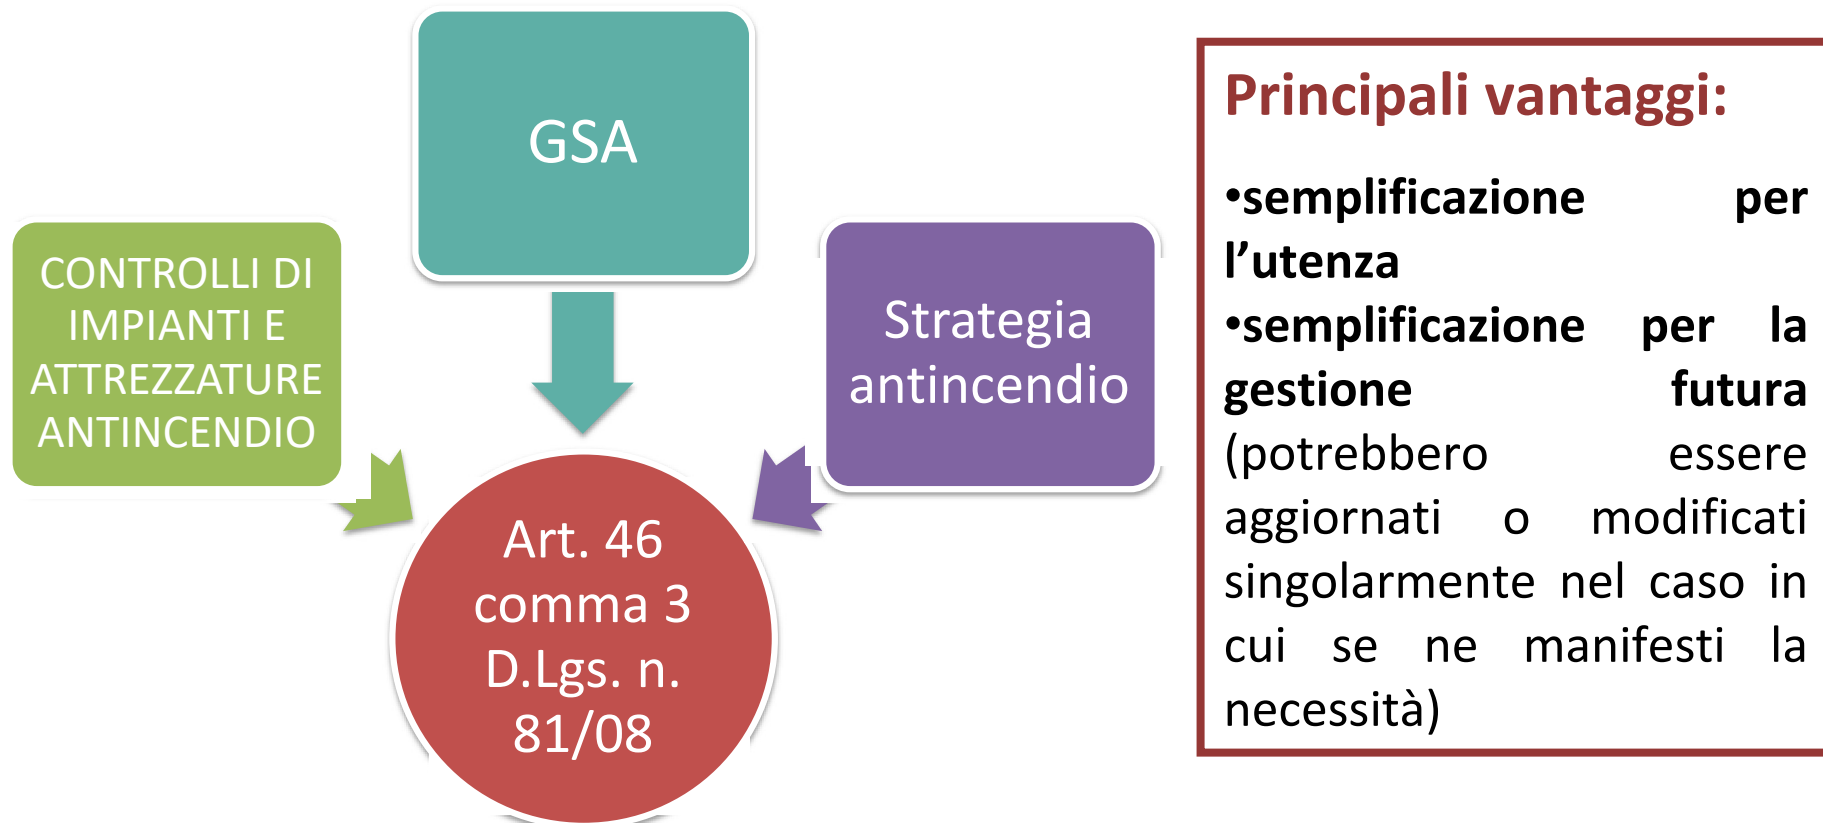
GSA

CONTROLLI DI IMPIANTI E ATTREZZATURE ANTINCENDIO

Strategia antincendio

Art. 46 comma 3 D.Lgs. n. 81/08

Principali vantaggi:

•semplificazione per l’utenza
•semplificazione per la gestione futura (potrebbero essere aggiornati o modificati singolarmente nel caso in cui se ne manifesti la necessità)